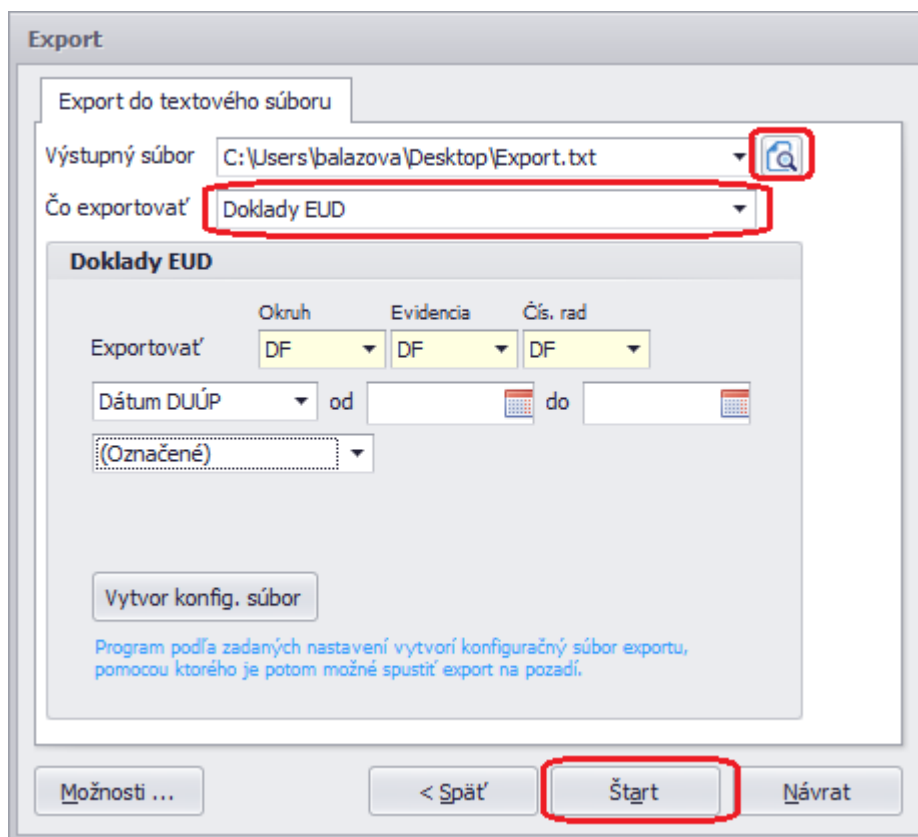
Export

Export do textového súboru

Výstupný súbor C:\Users\balazova\Desktop\Export.txt

Čo exportovať Doklady EUD

Doklady EUD

| | Okruh | Evidencia | Čís. rad |
|---|---|---|---|
| Exportovať | DF | DF | DF |

Dátum DUÚP od do

(Označené)

Vytvor konfig. súbor

Program podľa zadaných nastavení vytvorí konfiguračný súbor exportu, pomocou ktorého je potom možné spustiť export na pozadí.

Možnosti ...

< Späť

Štart

Návrat